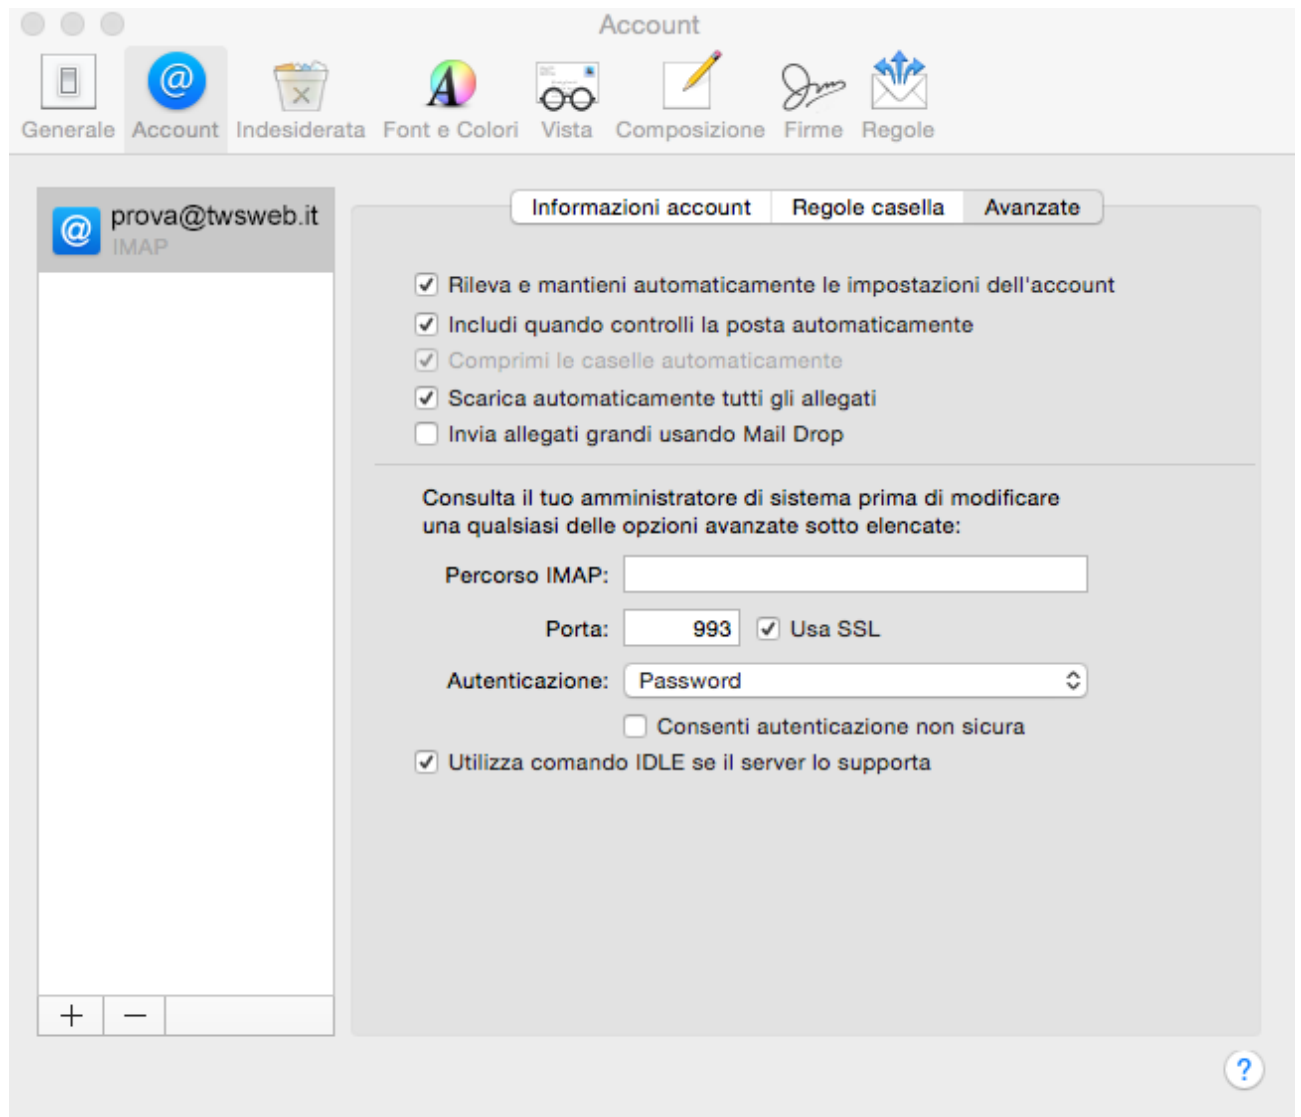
Account

Generale Account Indesiderata Font e Colori Vista Composizione Firme Regole

prova@twsweb.it
IMAP

Informazioni account | Regole casella | Avanzate

Rileva e mantieni automaticamente le impostazioni dell'account
Includi quando controlli la posta automaticamente
Comprimi le caselle automaticamente
Scarica automaticamente tutti gli allegati
Invia allegati grandi usando Mail Drop

Consulta il tuo amministratore di sistema prima di modificare una qualsiasi delle opzioni avanzate sotto elencate:

Percorso IMAP:

Porta: 993 Usa SSL

Autenticazione: Password

Consenti autenticazione non sicura

Utilizza comando IDLE se il server lo supporta

+ −

?